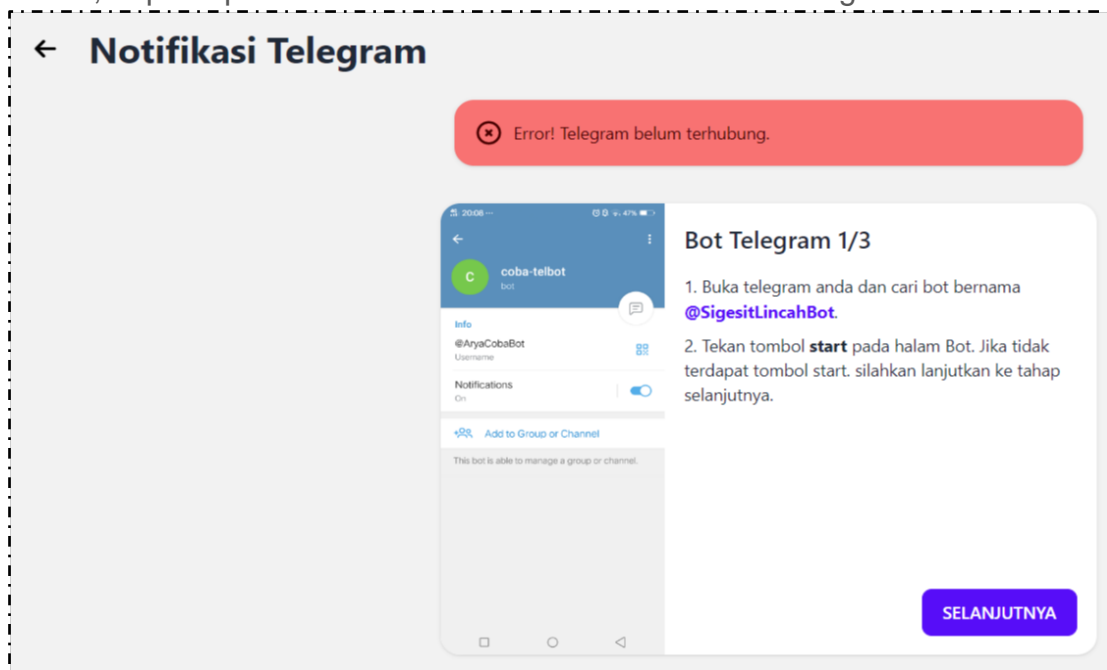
← Notifikasi Telegram

Error! Telegram belum terhubung.

20:08 47%

coba-telbot
bot

Info
@AryaCobaBot
Username

Notifications
On

Add to Group or Channel

This bot is able to manage a group or channel.

Bot Telegram 1/3

1. Buka telegram anda dan cari bot bernama @SigesitLincahBot.

2. Tekan tombol **start** pada halam Bot. Jika tidak terdapat tombol start. silahkan lanjutkan ke tahap selanjutnya.

SELANJUTNYA